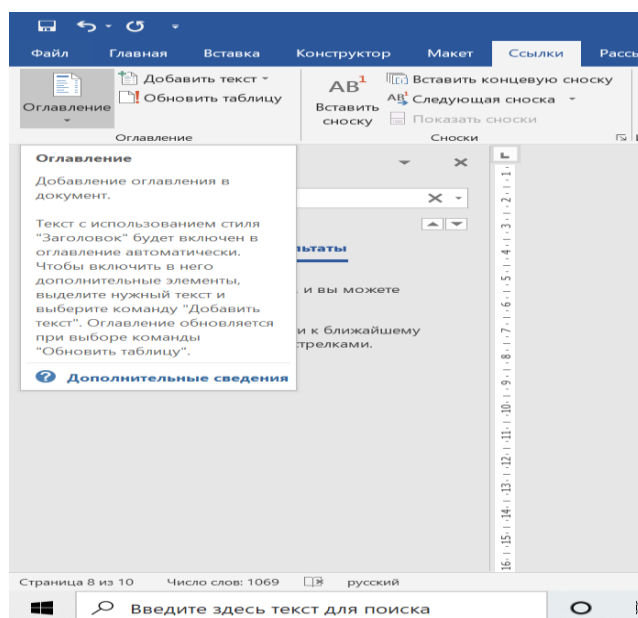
Файл Главная Вставка Конструктор Макет Ссылки Рассы

Оглавление

Добавить текст

Обновить таблицу

Оглавление

$AB^1$

Вставить сноску

Вставить концевую сноску

Следующая сноска

Показать сноски

Сноски

Оглавление

Добавление оглавления в документ.

Текст с использованием стиля "Заголовок" будет включен в оглавление автоматически. Чтобы включить в него дополнительные элементы, выделите нужный текст и выберите команду "Добавить текст". Оглавление обновляется при выборе команды "Обновить таблицу".

Дополнительные сведения

льтаты

и вы можете

и к ближайшему

стрелками.

Страница 8 из 10 Число слов: 1069 русский

Введите здесь текст для поиска